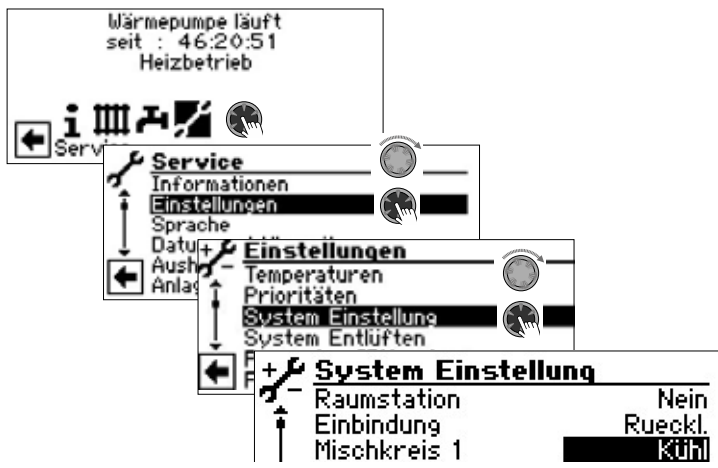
Wärmepumpe läuft
seit : 46:20:51
Heizbetrieb

Servi

Service
Informationen
Einstellungen
Sprache
Datu
Aush
Anlag

Einstellungen
Temperaturen
Prioritäten
System Einstellung
System Entlüften
F
F

System Einstellung
Raumstation Nein
Einbindung Rueckl.
Mischkreis 1 Kühl